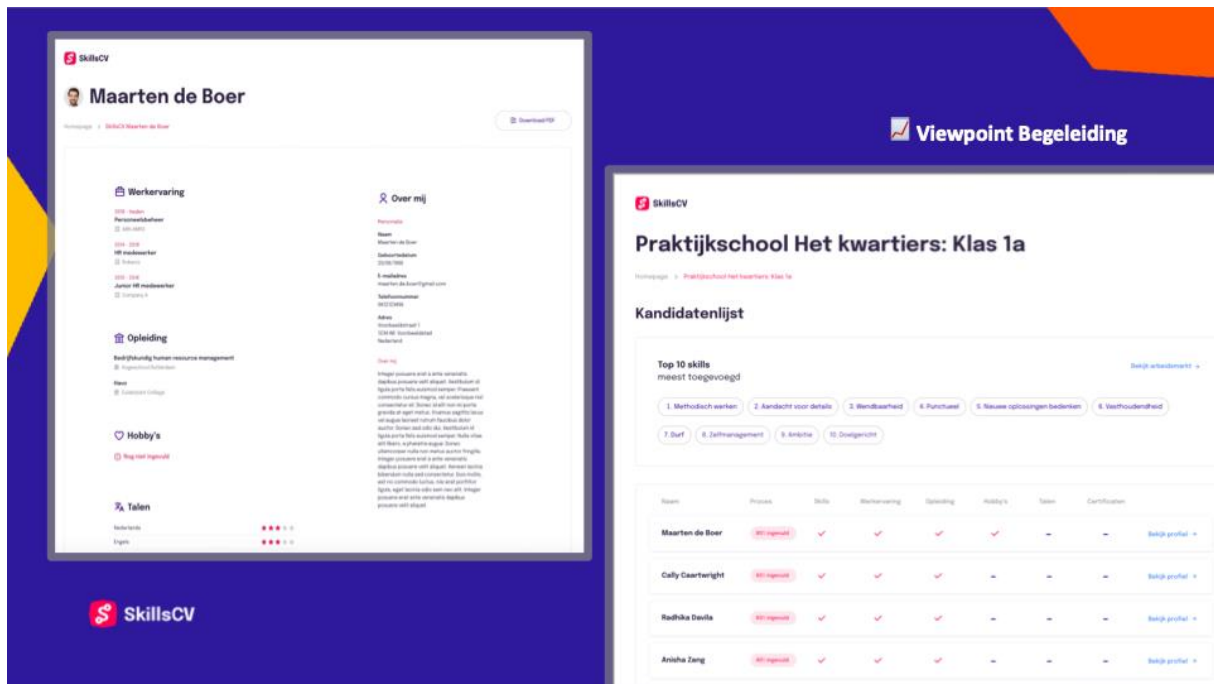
SkillsCV

Maarten de Boer

Homepage > SkillsCV Maarten de Boer

Download PDF

Werkervaring

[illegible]
Personeelsbeheer
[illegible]

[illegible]
HR medewerker
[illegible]

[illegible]
Junior HR medewerker
Company A

Opleiding

Bedrijfskundig human resource management
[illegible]

Havo
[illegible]

Hobby's

Nog niet ingevuld

Talen

Nederlands
Engels

Over mij

Personalia

Naam
Maarten de Boer

Geboortedatum
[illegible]

E-mailadres
maarten.de.boer@gmail.com

Telefoonnummer
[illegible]

Adres
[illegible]
Nederland

Over mij

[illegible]

Viewpoint Begeleiding

SkillsCV

Praktijkschool Het kwartiers: Klas 1a

Homepage > Praktijkschool Het kwartiers: Klas 1a

Kandidatenlijst

Top 10 skills
meest toegevoegd

Bekijk arbeidsmarkt →

1. Methodisch werken
2. Aandacht voor details
3. Klantvriendelijkheid
4. Punctueel
5. Nieuwe oplossingen bedenken
6. Vasthoudendheid
7. Durf
8. Zelfmanagement
9. Ambitie
10. Doelgericht

| Naam | Proces | Skills | Werkervaring | Opleiding | Hobby's | Talen | Certificaten | |
|---|---|---|---|---|---|---|---|---|
| Maarten de Boer | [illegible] | ✓ | ✓ | ✓ | ✓ | – | – | Bekijk profiel → |
| Cally Caartwright | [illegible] | ✓ | ✓ | ✓ | – | – | – | Bekijk profiel → |
| Radhika Davila | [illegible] | ✓ | ✓ | ✓ | – | – | – | Bekijk profiel → |
| Anisha Zang | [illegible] | ✓ | ✓ | ✓ | – | – | – | Bekijk profiel → |

SkillsCV